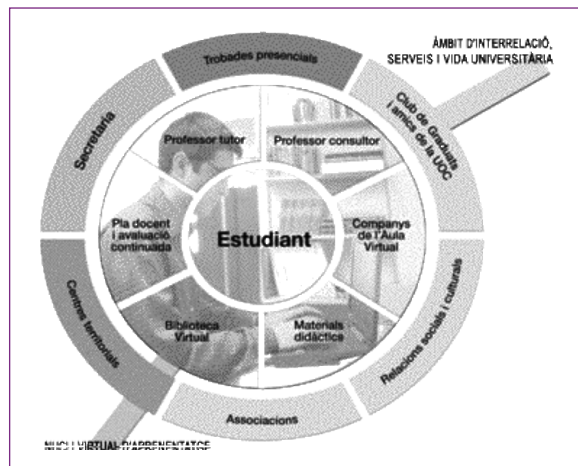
ÀMBIT D'INTERRELACIÓ, SERVEIS I VIDA UNIVERSITÀRIA

Trobades presencials

Club de Graduats i amics de la UOC

Secretaria

Professor tutor

Professor consultor

Pla docent i avaluació continuada

Estudiant

Companys de l'Aula Virtual

Centres territorials

Relacions socials i culturals

Biblioteca Virtual

Materials didàctics

Associacions

NUCLI VIRTUAL D'APRENENTATGE